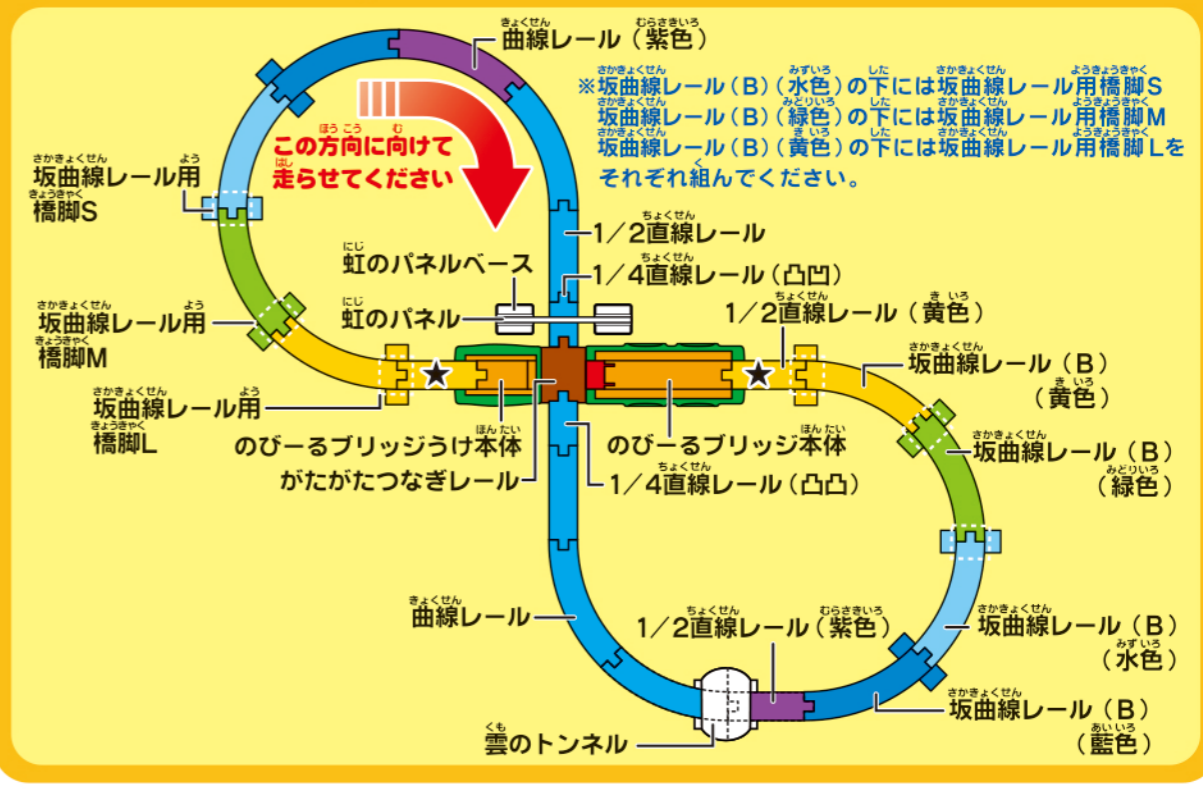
曲線レール（紫色）

※坂曲線レール（B）（水色）の下には坂曲線レール用橋脚S
坂曲線レール（B）（緑色）の下には坂曲線レール用橋脚M
坂曲線レール（B）（黄色）の下には坂曲線レール用橋脚Lを
それぞれ組んでください。

この方向に向けて走らせてください

坂曲線レール用橋脚S

1／2直線レール

虹のパネルベース

1／4直線レール（凸凹）

虹のパネル

1／2直線レール（黄色）

坂曲線レール用橋脚M

坂曲線レール（B）（黄色）

坂曲線レール用橋脚L

のびーるブリッジうけ本体

のびーるブリッジ本体

坂曲線レール（B）（緑色）

がたがたつなぎレール

1／4直線レール（凸凸）

曲線レール

1／2直線レール（紫色）

坂曲線レール（B）（水色）

坂曲線レール（B）（藍色）

雲のトンネル